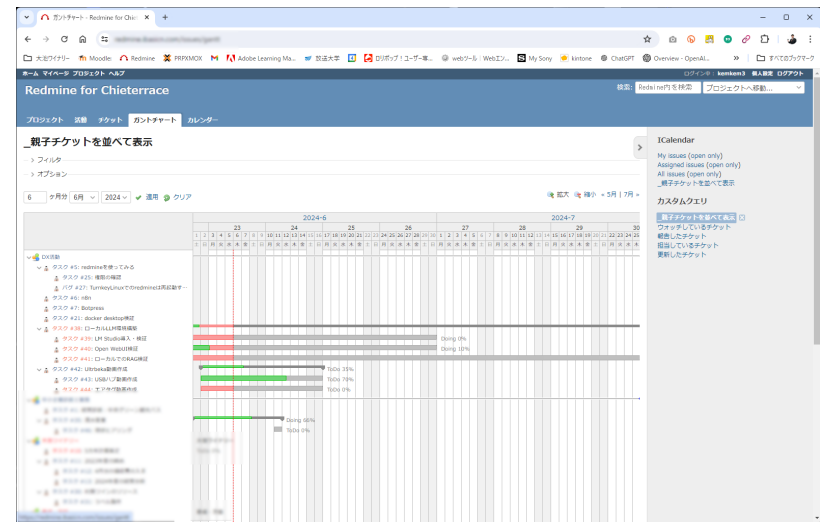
ガントチャート - Redmine for Chie ×  +

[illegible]

大北ウイナリー  Moodle  Redmine  PRPXMOX  Adobe Learning Ma...  放送大学  ロリポップ！ユーザー専...  webツール・Webエン...  My Sony  kintone  ChatGPT  Overview - OpenAI...  »  すべてのブックマーク

ホーム マイページ プロジェクト ヘルプ

ログイン中： kemkem3 個人設定 ログアウト

Redmine for Chieterrace

検索: Redmine内を検索 プロジェクトへ移動...

プロジェクト 活動 チケット ガントチャート カレンダー

_親子チケットを並べて表示

› フィルタ

› オプション

6 ヶ月分 6月 2024 ✔ 適用 クリア

拡大 縮小 « 5月 | 7月 »

2024-6

2024-7

23 24 25 26 27 28 29 30

1 2 3 4 5 6 7 8 9 10 11 12 13 14 15 16 17 18 19 20 21 22 23 24 25 26 27 28 29 30 1 2 3 4 5 6 7 8 9 10 11 12 13 14 15 16 17 18 19 20 21 22 23 24

DX活動

タスク #5: redmineを使ってみる

タスク #25: 機能の確認

バグ #27: TurnkeyLinuxでのredmineは再起動す...

タスク #6: n8n

タスク #7: Botpress

タスク #21: docker desktop検証

タスク #38: ローカルLLM環境構築

タスク #39: LM Studio導入・検証

タスク #40: Open WebUI検証

タスク #41: ローカルでのRAG検証

タスク #42: Ufirbaka動画作成

タスク #43: USBハブ動画作成

タスク #44: エアタグ動画作成

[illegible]

Doing 0%

Doing 10%

ToDo 35%

ToDo 70%

ToDo 0%

Doing 68%

ToDo 0%

ICalendar

My issues (open only)
Assigned issues (open only)
All issues (open only)
_親子チケットを並べて表示

カスタムクエリ

_親子チケットを並べて表示
ウォッチしているチケット
報告したチケット
担当しているチケット
更新したチケット